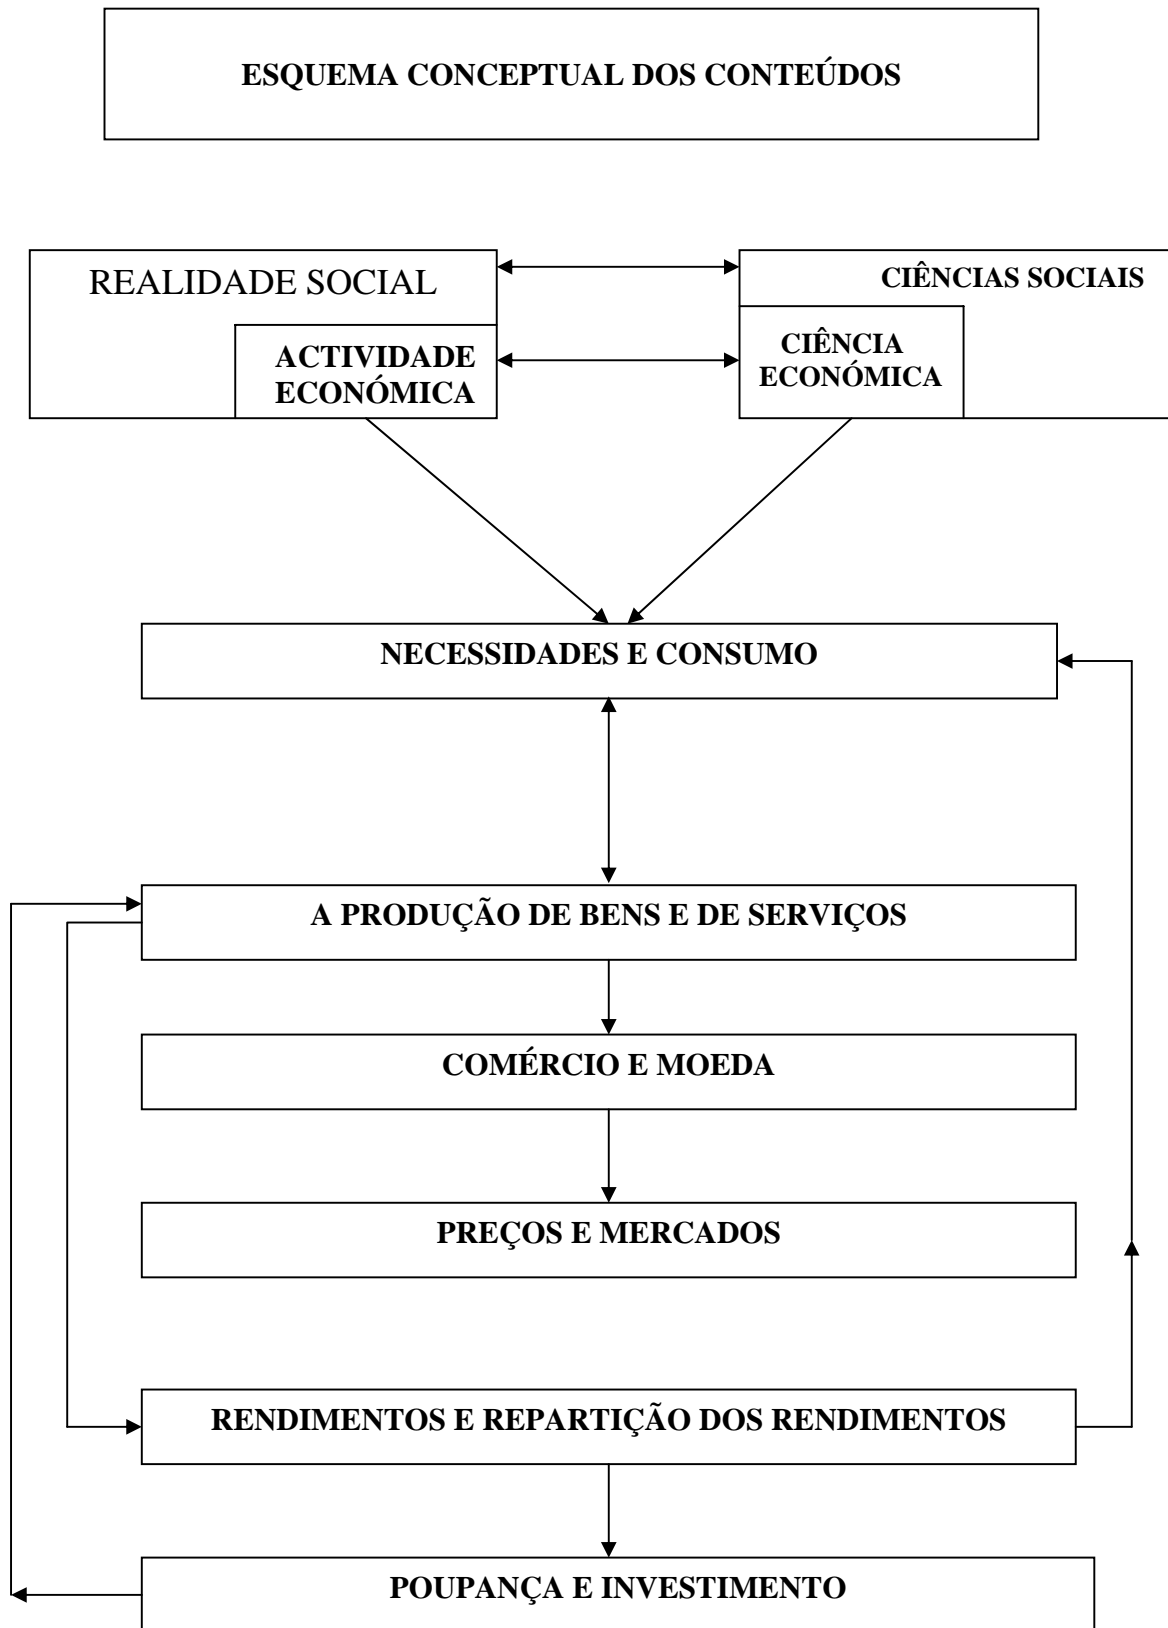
ESQUEMA CONCEPTUAL DOS CONTEÚDOS

REALIDADE SOCIAL

ACTIVIDADE ECONÓMICA

CIÊNCIAS SOCIAIS

CIÊNCIA ECONÓMICA

NECESSIDADES E CONSUMO

A PRODUÇÃO DE BENS E DE SERVIÇOS

COMÉRCIO E MOEDA

PREÇOS E MERCADOS

RENDIMENTOS E REPARTIÇÃO DOS RENDIMENTOS

POUPANÇA E INVESTIMENTO